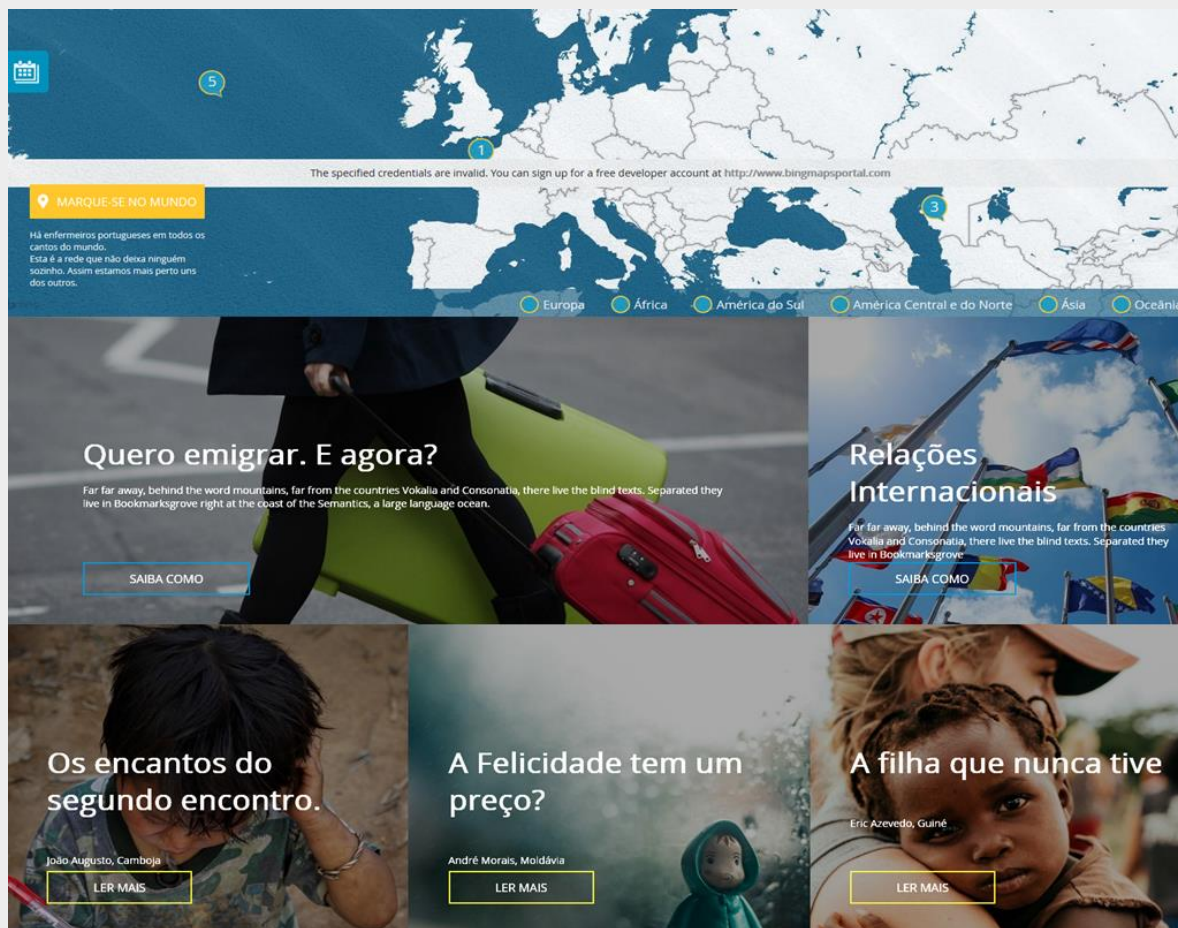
5

1

The specified credentials are invalid. You can sign up for a free developer account at http://www.bingmapsportal.com

MARQUE-SE NO MUNDO

Há enfermeiros portugueses em todos os cantos do mundo.
Esta é a rede que não deixa ninguém sozinho. Assim estamos mais perto uns dos outros.

3

Europa África América do Sul América Central e do Norte Ásia Oceânia

Quero emigrar. E agora?

Far far away, behind the word mountains, far from the countries Vokalia and Consonatia, there live the blind texts. Separated they live in Bookmarksgrove right at the coast of the Semantics, a large language ocean.

SAIBA COMO

Relações Internacionais

Far far away, behind the word mountains, far from the countries Vokalia and Consonatia, there live the blind texts. Separated they live in Bookmarksgrove

SAIBA COMO

Os encantos do segundo encontro.

João Augusto, Camboja

LER MAIS

A Felicidade tem um preço?

André Morais, Moldávia

LER MAIS

A filha que nunca tive

Eric Azevedo, Guiné

LER MAIS